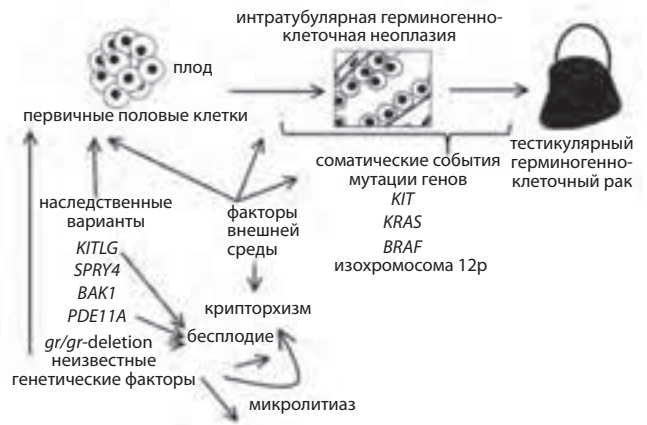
интратубулярная герминогенно-клеточная неоплазия

плод

первичные половые клетки

тестикулярный герминогенно-клеточный рак

соматические события мутации генов
*KIT*
*KRAS*
*BRAF*
изохромосома 12p

наследственные варианты
*KITLG*
*SPRY4*
*BAK1*
*PDE11A*
*gr/gr*-deletion
неизвестные генетические факторы

факторы внешней среды

крипторхизм

бесплодие

микролитиаз